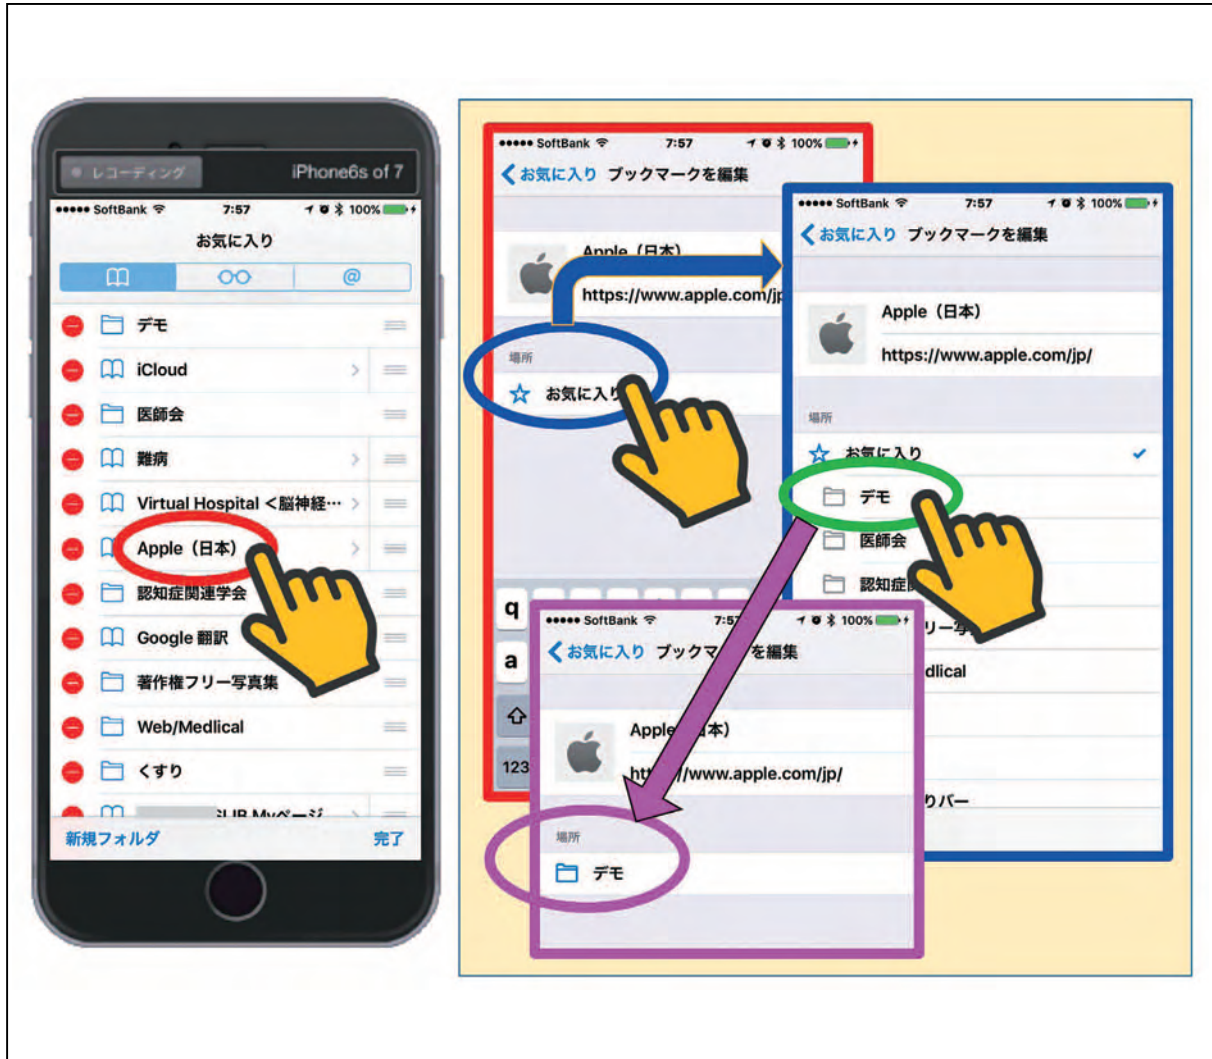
レコーディング iPhone6s of 7

••••• SoftBank 7:57 100%

お気に入り

デモ
iCloud
医師会
難病
Virtual Hospital <脳神経…
Apple（日本）
認知症関連学会
Google 翻訳
著作権フリー写真集
Web/Medlical
くすり
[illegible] UB Myページ

新規フォルダ 完了

••••• SoftBank 7:57 100%
お気に入り ブックマークを編集

Apple（日本）
https://www.apple.com/jp

場所
お気に入り

q
a
123

••••• SoftBank 7:57 100%
お気に入り ブックマークを編集

Apple（日本）
https://www.apple.com/jp/

場所
お気に入り
デモ
医師会
認知症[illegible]
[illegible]リー写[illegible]
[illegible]dlical
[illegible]りバー

••••• SoftBank 7:5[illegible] 100%
お気に入り ブックマ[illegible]を編集

Apple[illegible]本）
ht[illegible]/www.apple.com/jp/

場所
デモ